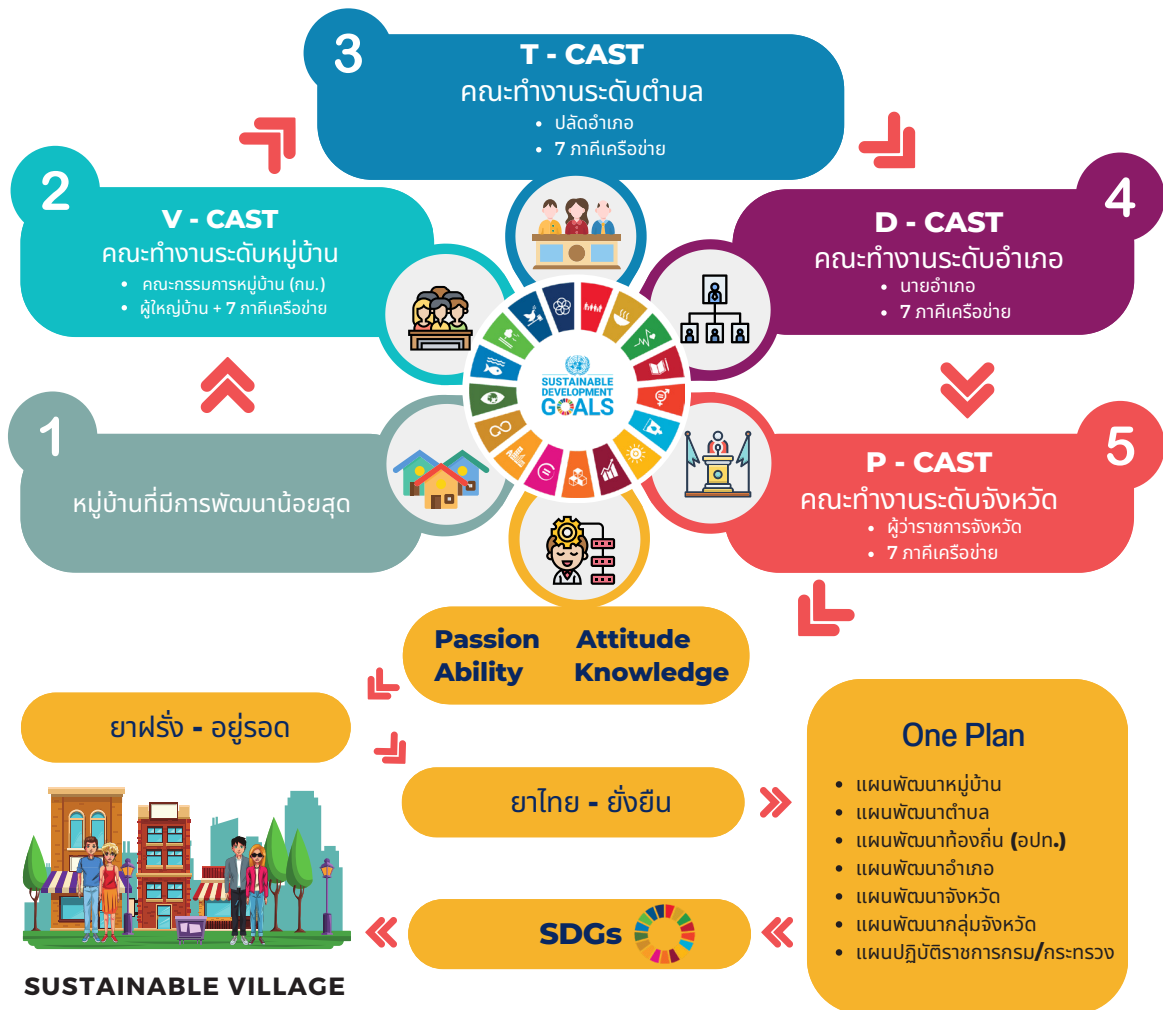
3
T - CAST
คณะทำงานระดับตำบล
• ปลัดอำเภอ
• 7 ภาคีเครือข่าย

2
V - CAST
คณะทำงานระดับหมู่บ้าน
• คณะกรรมการหมู่บ้าน (กม.)
• ผู้ใหญ่บ้าน + 7 ภาคีเครือข่าย

4
D - CAST
คณะทำงานระดับอำเภอ
• นายอำเภอ
• 7 ภาคีเครือข่าย

SUSTAINABLE DEVELOPMENT GOALS

1
หมู่บ้านที่มีการพัฒนาน้อยสุด

5
P - CAST
คณะทำงานระดับจังหวัด
• ผู้ว่าราชการจังหวัด
• 7 ภาคีเครือข่าย

Passion Attitude
Ability Knowledge

ยาฝรั่ง - อยู่รอด

ยาไทย - ยั่งยืน

One Plan
• แผนพัฒนาหมู่บ้าน
• แผนพัฒนาตำบล
• แผนพัฒนาท้องถิ่น (อปท.)
• แผนพัฒนาอำเภอ
• แผนพัฒนาจังหวัด
• แผนพัฒนากลุ่มจังหวัด
• แผนปฏิบัติราชการกรม/กระทรวง

SDGs

SUSTAINABLE VILLAGE